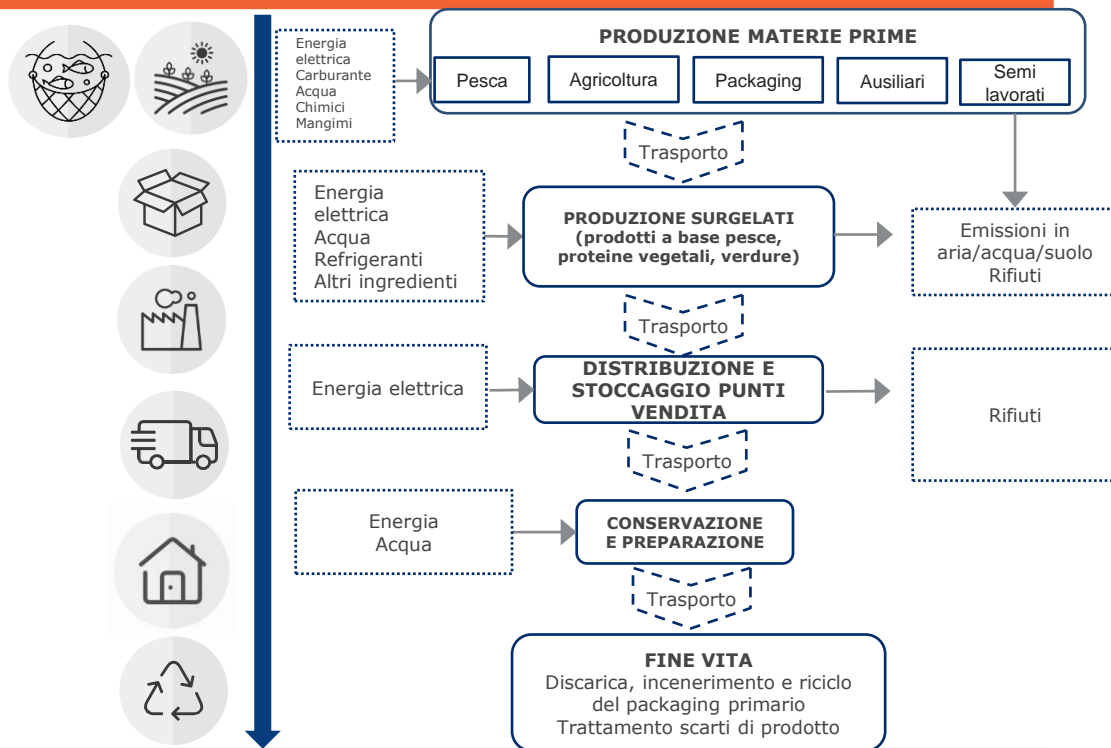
Energia elettrica
Carburante
Acqua
Chimici
Mangimi

PRODUZIONE MATERIE PRIME

Pesca

Agricoltura

Packaging

Ausiliari

Semi lavorati

Trasporto

Energia elettrica
Acqua
Refrigeranti
Altri ingredienti

PRODUZIONE SURGELATI (prodotti a base pesce, proteine vegetali, verdure)

Emissioni in aria/acqua/suolo
Rifiuti

Trasporto

Energia elettrica

DISTRIBUZIONE E STOCCAGGIO PUNTI VENDITA

Rifiuti

Trasporto

Energia
Acqua

CONSERVAZIONE E PREPARAZIONE

Trasporto

FINE VITA
Discarica, incenerimento e riciclo del packaging primario
Trattamento scarti di prodotto